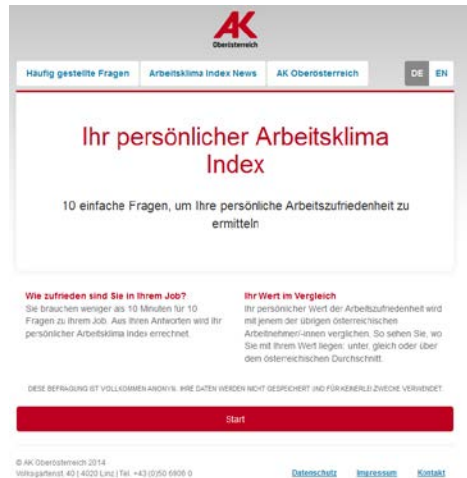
AK
Oberösterreich

Häufig gestellte Fragen | Arbeitsklima Index News | AK Oberösterreich | DE | EN

Ihr persönlicher Arbeitsklima Index

10 einfache Fragen, um Ihre persönliche Arbeitszufriedenheit zu ermitteln

Wie zufrieden sind Sie in Ihrem Job?
Sie brauchen weniger als 10 Minuten für 10 Fragen zu Ihrem Job. Aus Ihren Antworten wird Ihr persönlicher Arbeitsklima Index errechnet.

Ihr Wert im Vergleich
Ihr persönlicher Wert der Arbeitszufriedenheit wird mit jenem der übrigen österreichischen Arbeitnehmer/-innen verglichen. So sehen Sie, wo Sie mit Ihrem Wert liegen: unter, gleich oder über dem österreichischen Durchschnitt.

DIESE BEFRAGUNG IST VOLLKOMMEN ANONYM. IHRE DATEN WERDEN NICHT GESPEICHERT UND FÜR KEINERLEI ZWECKE VERWENDET.

Start

© AK Oberösterreich 2014
Volksgartenst. 40 | 4020 Linz | Tel. +43 (0)50 6906 0

Datenschutz Impressum Kontakt